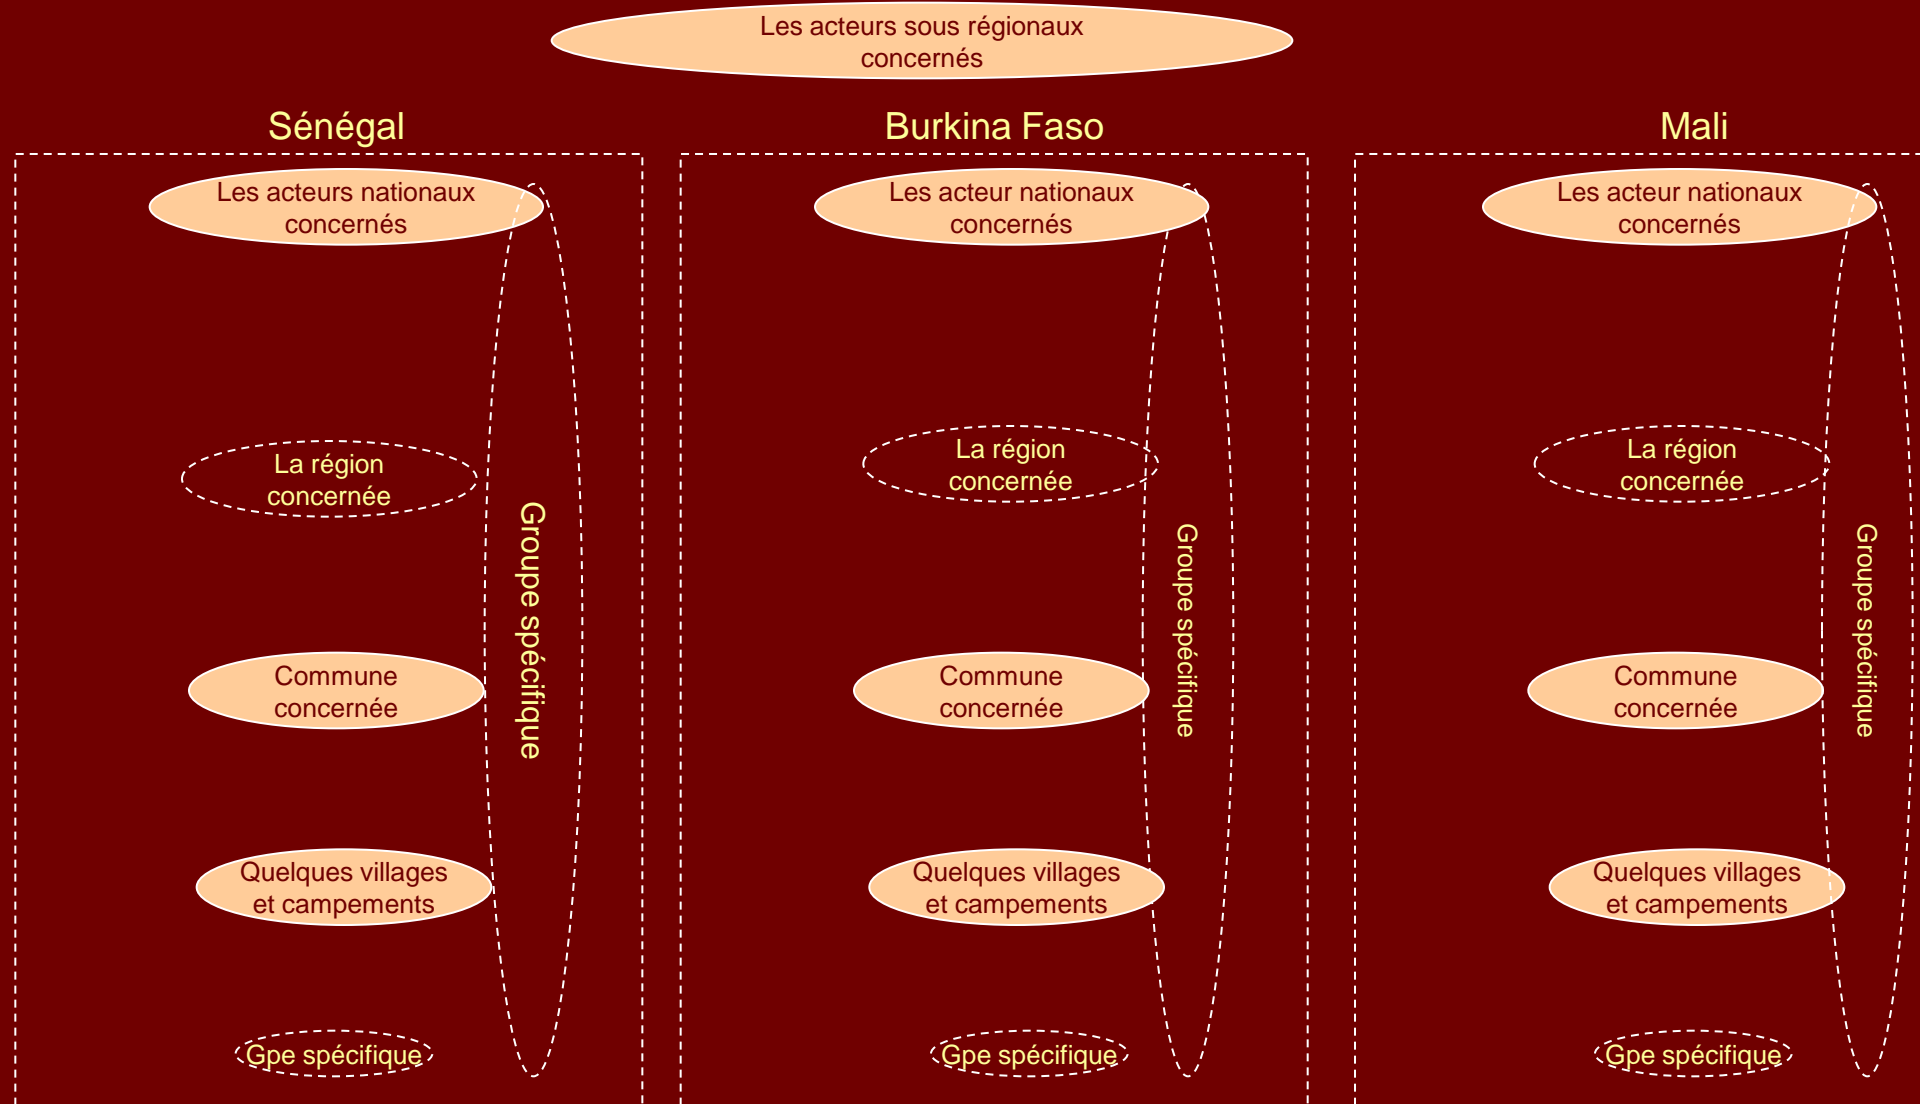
Les acteurs sous régionaux concernés

Sénégal

Les acteurs nationaux concernés

La région concernée

Groupe spécifique

Commune concernée

Quelques villages et campements

Gpe spécifique

Burkina Faso

Les acteur nationaux concernés

La région concernée

Groupe spécifique

Commune concernée

Quelques villages et campements

Gpe spécifique

Mali

Les acteur nationaux concernés

La région concernée

Groupe spécifique

Commune concernée

Quelques villages et campements

Gpe spécifique